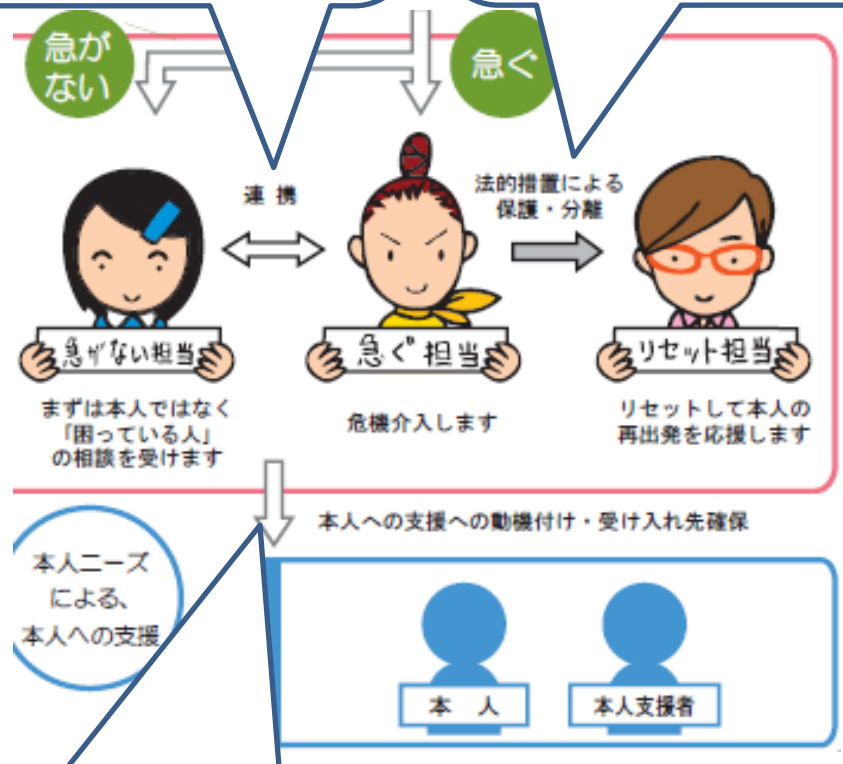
急がない

急ぐ

連携

法的措置による保護・分離

急がない担当

急ぐ担当

リセット担当

まずは本人ではなく「困っている人」の相談を受けます

危機介入します

リセットして本人の再出発を応援します

本人への支援への動機付け・受け入れ先確保

本人ニーズによる、本人への支援

本　人

本人支援者